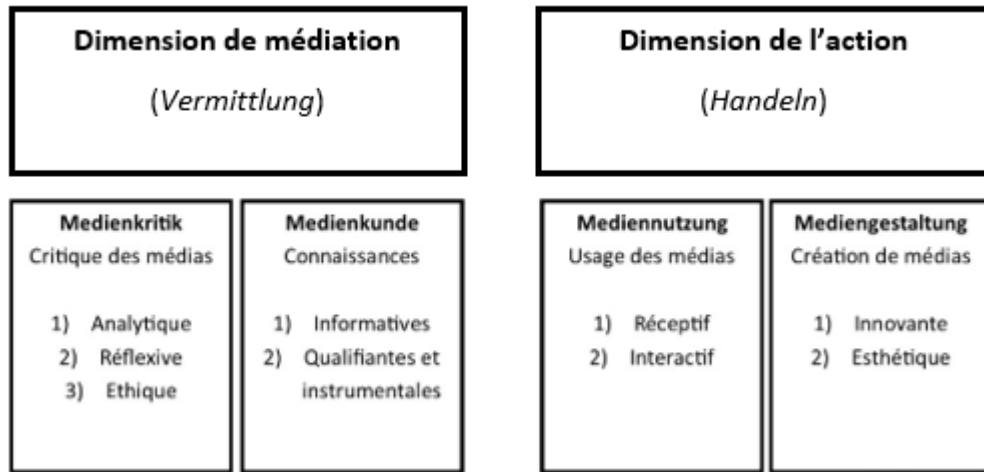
Dimension de médiation

(*Vermittlung*)

Dimension de l'action

(*Handeln*)

**Medienkritik**
Critique des médias

1) Analytique
2) Réflexive
3) Ethique

**Medienkunde**
Connaissances

1) Informatives
2) Qualifiantes et instrumentales

**Mediennutzung**
Usage des médias

1) Réceptif
2) Interactif

**Mediengestaltung**
Création de médias

1) Innovante
2) Esthétique